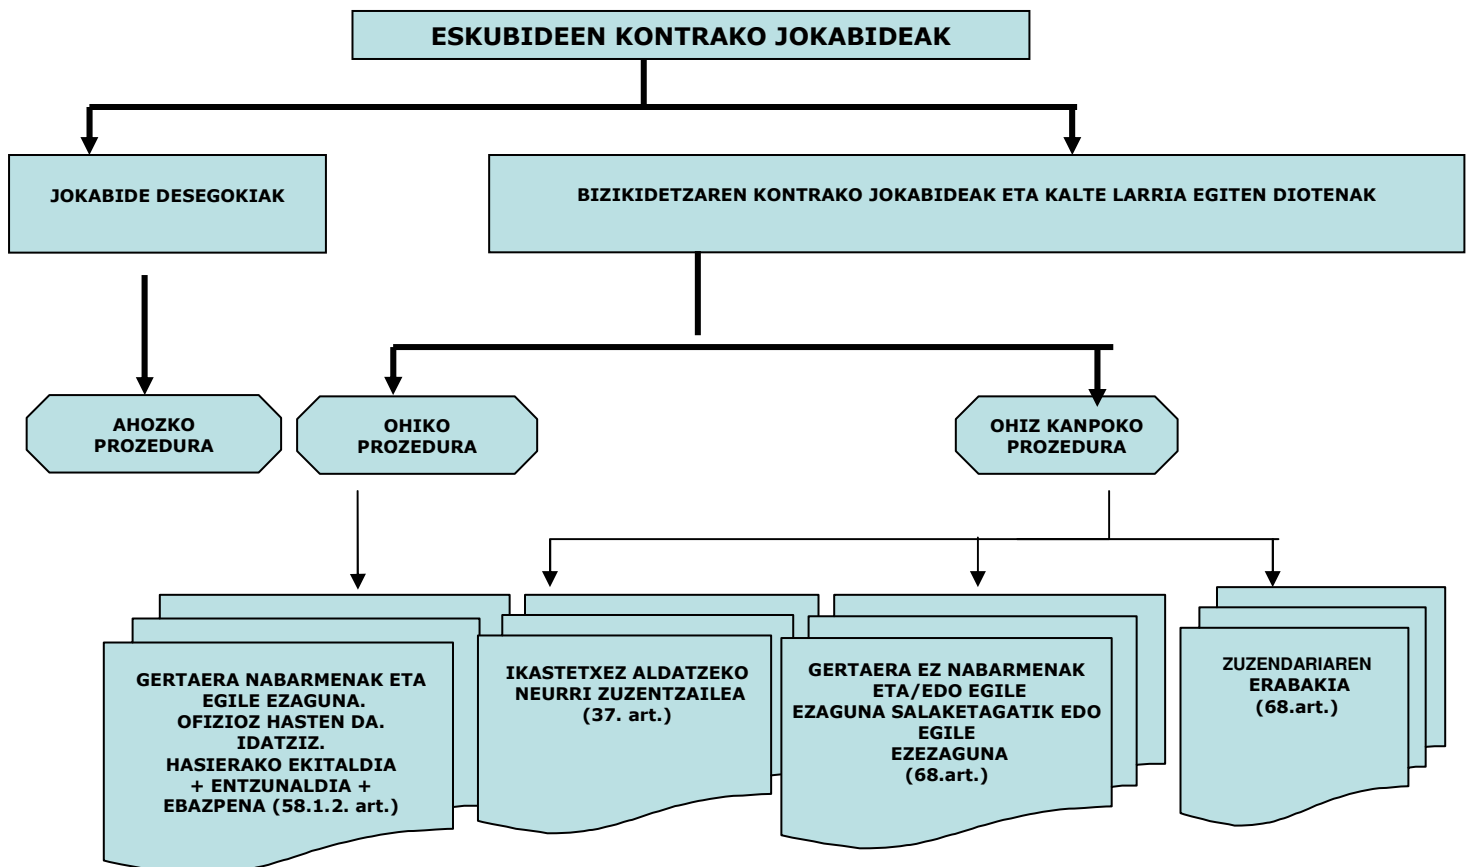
ESKUBIDEEN KONTRAKO JOKABIDEAK

JOKABIDE DESEGOKIAK

BIZIKIDETZAREN KONTRAKO JOKABIDEAK ETA KALTE LARRIA EGITEN DIOTENAK

AHOZKO PROZEDURA

OHIKO PROZEDURA

OHIZ KANPOKO PROZEDURA

GERTAERA NABARMENAK ETA EGILE EZAGUNA. OFIZIOZ HASTEN DA. IDATZIZ. HASIERAKO EKITALDIA + ENTZUNALDIA + EBAZPENA (58.1.2. art.)

IKASTETXEZ ALDATZEKO NEURRI ZUZENTZAILEA (37. art.)

GERTAERA EZ NABARMENAK ETA/EDO EGILE EZAGUNA SALAKETAGATIK EDO EGILE EZEZAGUNA (68.art.)

ZUZENDARIAREN ERABAKIA (68.art.)